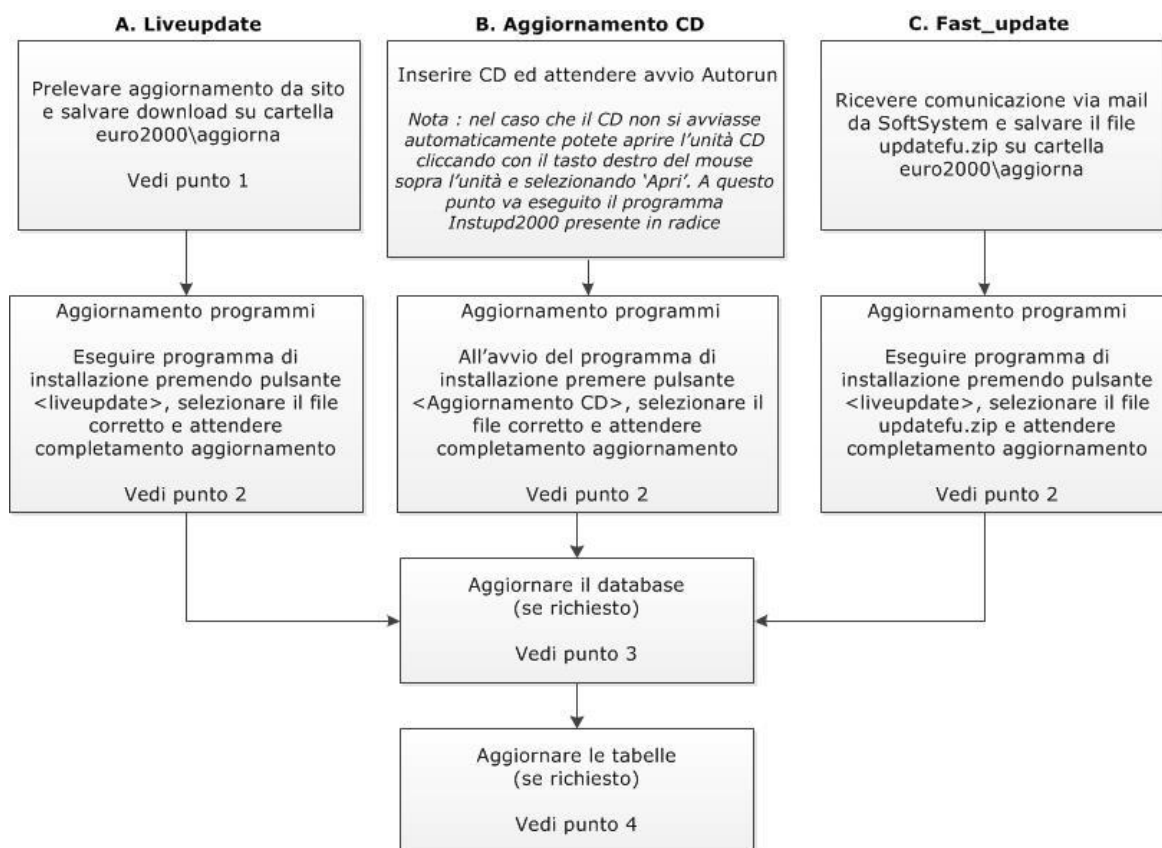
A. Liveupdate

Prelevare aggiornamento da sito e salvare download su cartella euro2000\aggiorna

Vedi punto 1

B. Aggiornamento CD

Inserire CD ed attendere avvio Autorun

Nota : nel caso che il CD non si avviasse automaticamente potete aprire l'unità CD cliccando con il tasto destro del mouse sopra l'unità e selezionando 'Apri'. A questo punto va eseguito il programma Instupd2000 presente in radice

C. Fast_update

Ricevere comunicazione via mail da SoftSystem e salvare il file updatefu.zip su cartella euro2000\aggiorna

Aggiornamento programmi

Eseguire programma di installazione premendo pulsante <liveupdate>, selezionare il file corretto e attendere completamento aggiornamento

Vedi punto 2

Aggiornamento programmi

All'avvio del programma di installazione premere pulsante <Aggiornamento CD>, selezionare il file corretto e attendere completamento aggiornamento

Vedi punto 2

Aggiornamento programmi

Eseguire programma di installazione premendo pulsante <liveupdate>, selezionare il file updatefu.zip e attendere completamento aggiornamento

Vedi punto 2

Aggiornare il database (se richiesto)

Vedi punto 3

Aggiornare le tabelle (se richiesto)

Vedi punto 4